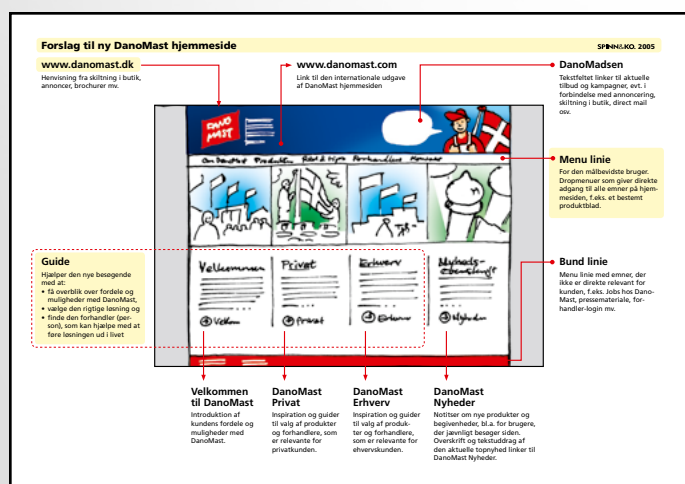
Forslag til ny DanoMast hjemmeside

SPINN&KO. 2005

www.danomast.dk
Henvisning fra skiltning i butik, annoncer, brochurer mv.

www.danomast.com
Link til den internationale udgave af DanoMast hjemmesiden

DanoMadsen
Tekstfeltet linker til aktuelle tilbud og kampagner, evt. i forbindelse med annoncering, skiltning i butik, direct mail osv.

Menu linie
For den målbevidste bruger. Dropmenuer som giver direkte adgang til alle emner på hjemmesiden, f.eks. et bestemt produktblad.

Guide
Hjælper den nye besøgende med at:
• få overblik over fordele og muligheder med DanoMast,
• vælge den rigtige løsning og
• finde den forhandler (person), som kan hjælpe med at føre løsningen ud i livet

Bund linie
Menu linie med emner, der ikke er direkte relevant for kunden, f.eks. Jobs hos DanoMast, pressemateriale, forhandler-login mv.

DANO MAST

Om DanoMast Produkter Råd & tips Forhandlere Kontakt

Velkommen
Velkom

Privat
Privat

Erhverv
Erhverv

Nyheds-ebeslugt
Nyheder

Velkommen til DanoMast
Introduktion af kundens fordele og muligheder med DanoMast.

DanoMast Privat
Inspiration og guider til valg af produkter og forhandlere, som er relevante for privatkunden.

DanoMast Erhverv
Inspiration og guider til valg af produkter og forhandlere, som er relevante for ehvervskunden.

DanoMast Nyheder
Notitser om nye produkter og begivenheder, bl.a. for brugere, der jævnligt besøger siden. Overskrift og tekstuddrag af den aktuelle topnyhed linker til DanoMast Nyheder.